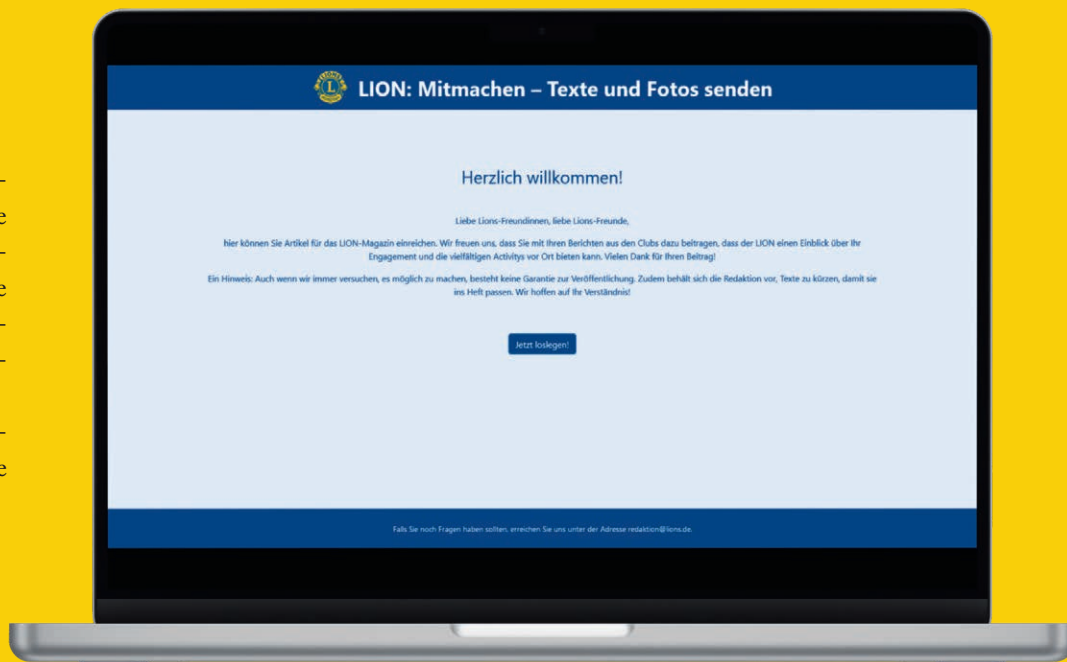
LION: Mitmachen – Texte und Fotos senden

Herzlich willkommen!

Liebe Lions-Freundinnen, liebe Lions-Freunde,

hier können Sie Artikel für das LION-Magazin einreichen. Wir freuen uns, dass Sie mit Ihren Berichten aus den Clubs dazu beitragen, dass der LION einen Einblick über Ihr Engagement und die vielfältigen Activitys vor Ort bieten kann. Vielen Dank für Ihren Beitrag!

Ein Hinweis: Auch wenn wir immer versuchen, es möglich zu machen, besteht keine Garantie zur Veröffentlichung. Zudem behält sich die Redaktion vor, Texte zu kürzen, damit sie ins Heft passen. Wir hoffen auf Ihr Verständnis!

Jetzt loslegen!

Falls Sie noch Fragen haben sollten, erreichen Sie uns unter der Adresse redaktion@lions.de.